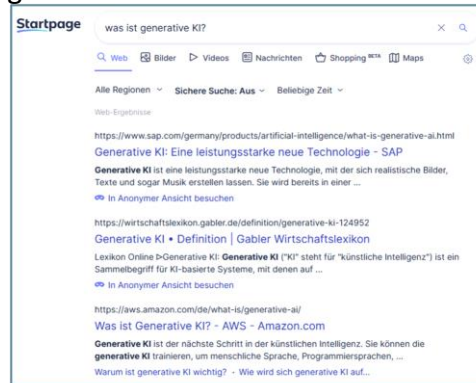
Startpage

was ist generative KI?

Web Bilder Videos Nachrichten Shopping BETA Maps

Alle Regionen Sichere Suche: Aus Beliebige Zeit

Web-Ergebnisse

https://www.sap.com/germany/products/artificial-intelligence/what-is-generative-ai.html

Generative KI: Eine leistungsstarke neue Technologie - SAP

Generative KI ist eine leistungsstarke neue Technologie, mit der sich realistische Bilder, Texte und sogar Musik erstellen lassen. Sie wird bereits in einer ...

In Anonymer Ansicht besuchen

https://wirtschaftslexikon.gabler.de/definition/generative-ki-124952

Generative KI • Definition | Gabler Wirtschaftslexikon

Lexikon Online ▷Generative KI: Generative KI ("KI" steht für "künstliche Intelligenz") ist ein Sammelbegriff für KI-basierte Systeme, mit denen auf ...

In Anonymer Ansicht besuchen

https://aws.amazon.com/de/what-is/generative-ai/

Was ist Generative KI? - AWS - Amazon.com

Generative KI ist der nächste Schritt in der künstlichen Intelligenz. Sie können die generative KI trainieren, um menschliche Sprache, Programmiersprachen, ...

Warum ist generative KI wichtig? · Wie wird sich generative KI auf...